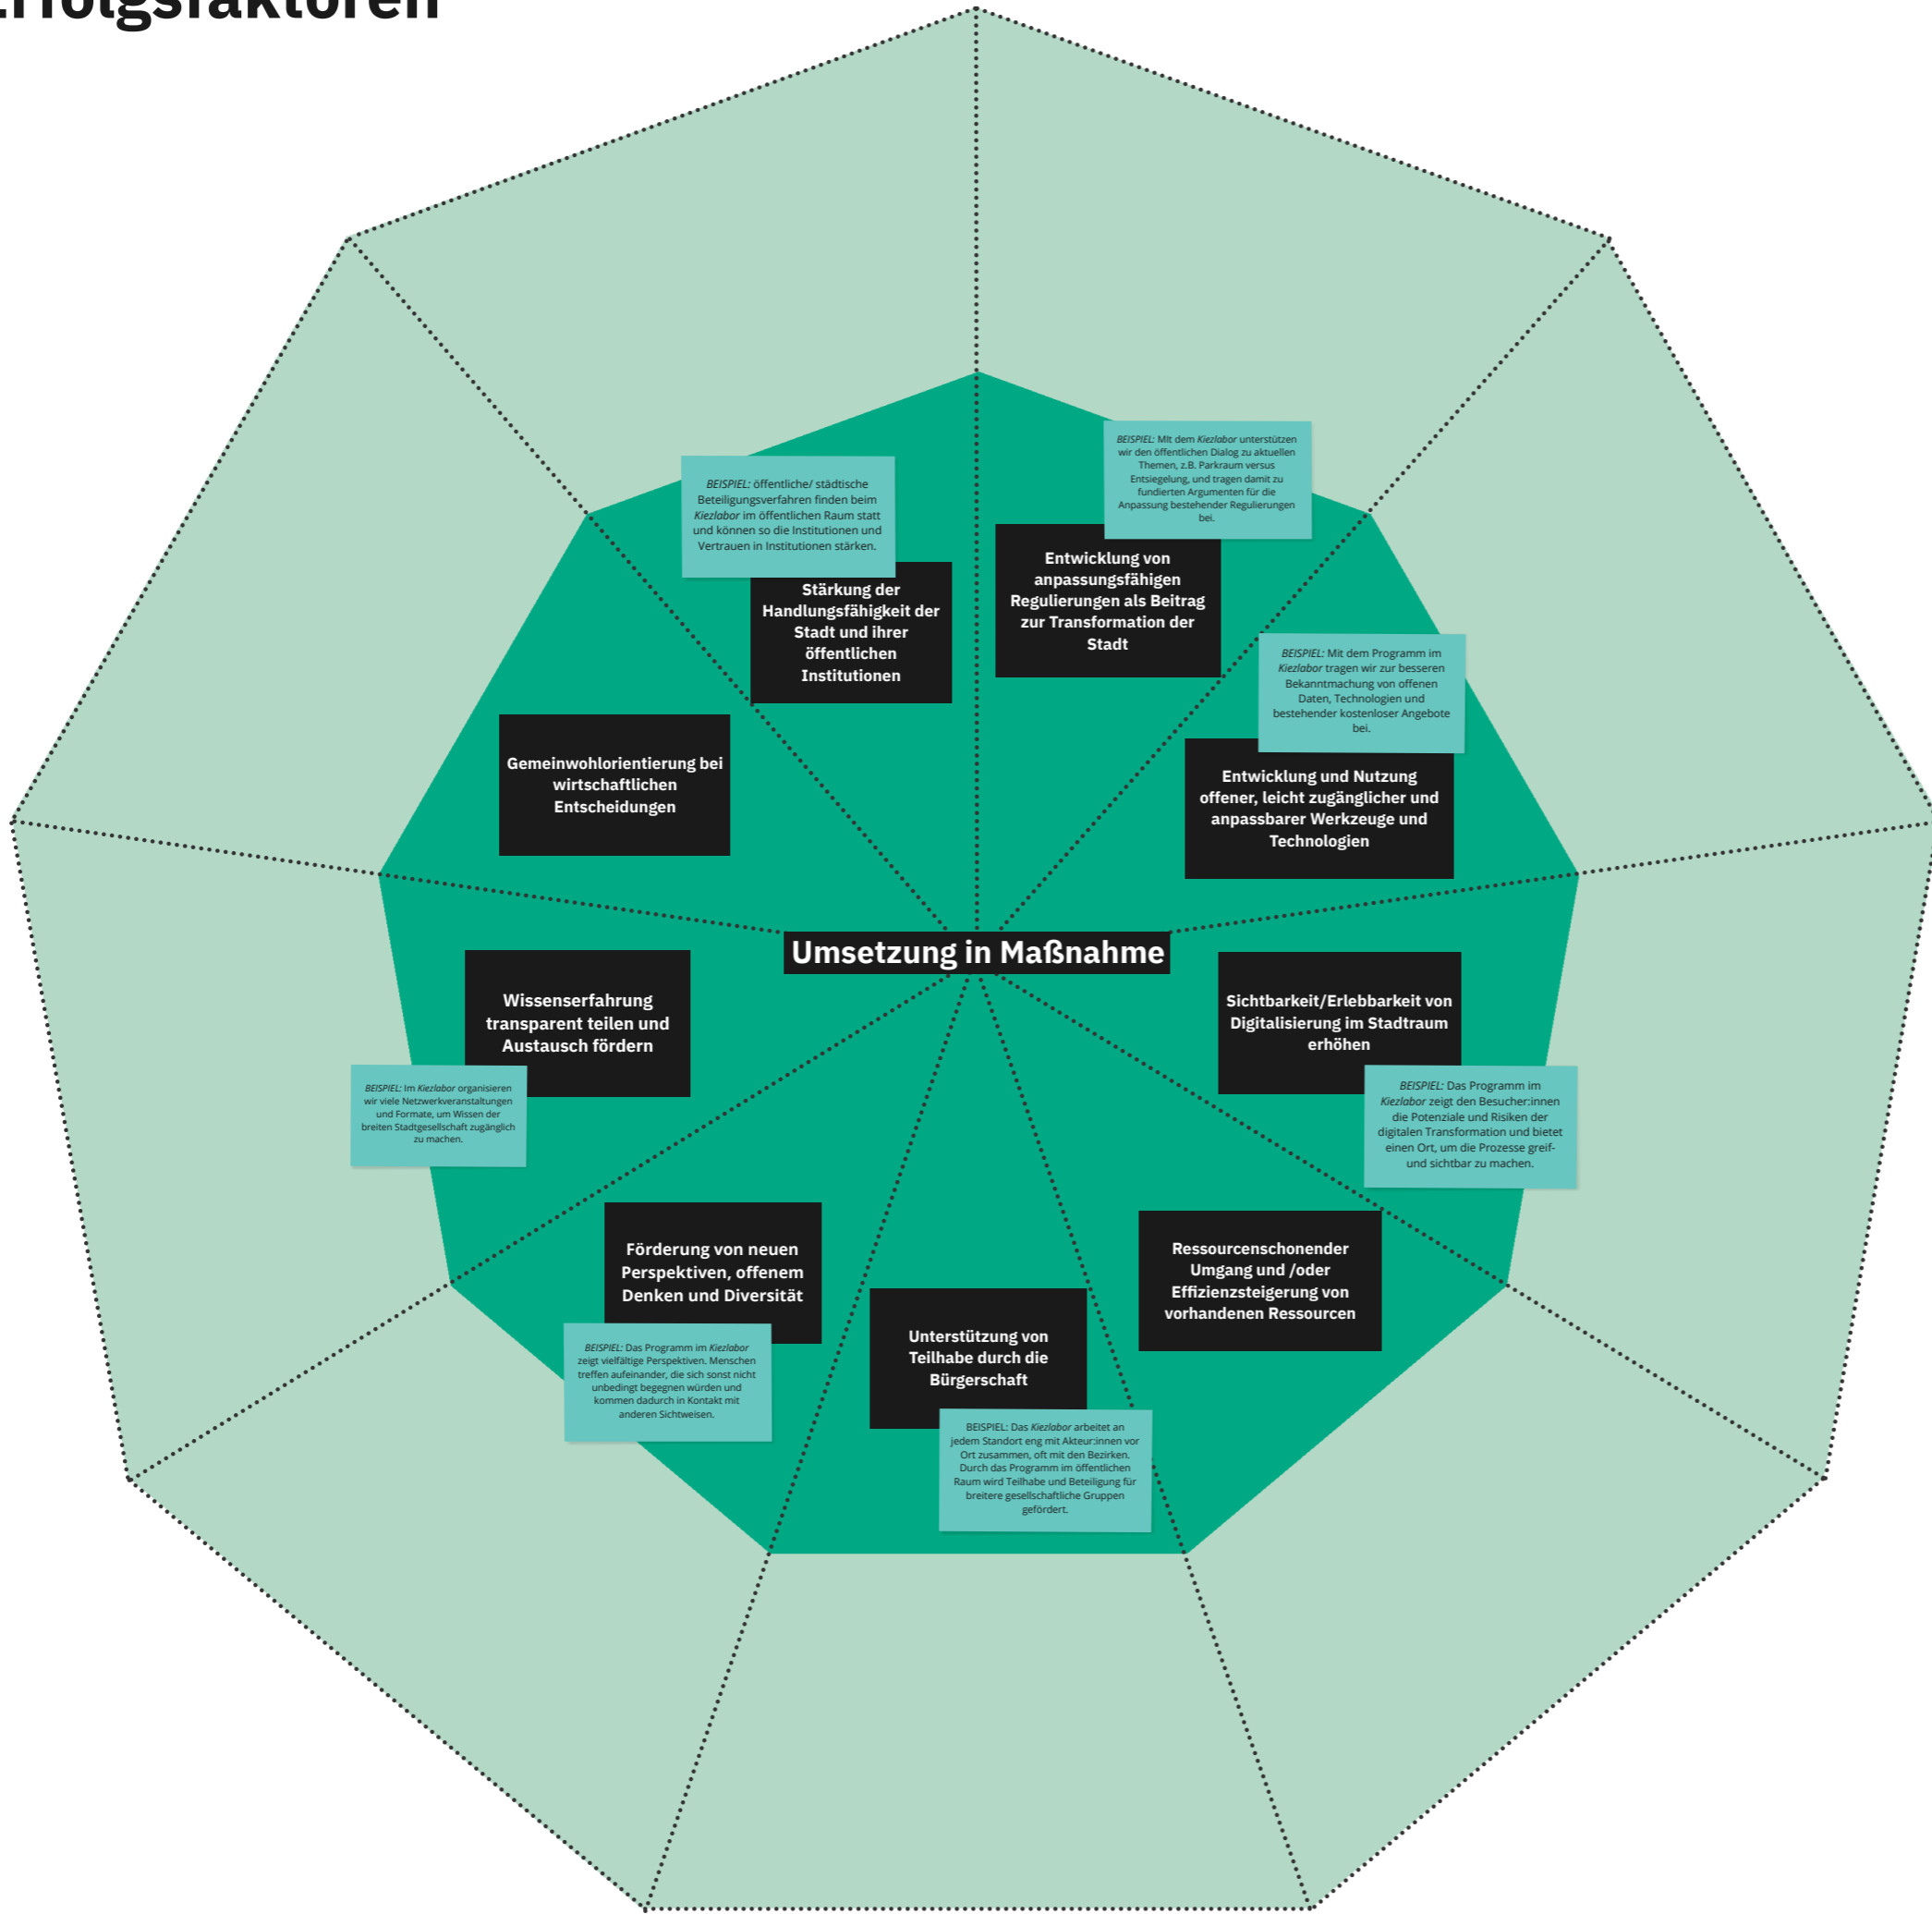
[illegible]rfolgsfaktoren

BEISPIEL: öffentliche/ städtische Beteiligungsverfahren finden beim Kiezlabor im öffentlichen Raum statt und können so die Institutionen und Vertrauen in Institutionen stärken.

Stärkung der Handlungsfähigkeit der Stadt und ihrer öffentlichen Institutionen

BEISPIEL: Mit dem Kiezlabor unterstützen wir den öffentlichen Dialog zu aktuellen Themen, z.B. Parkraum versus Entsiegelung, und tragen damit zu fundierten Argumenten für die Anpassung bestehender Regulierungen bei.

Entwicklung von anpassungsfähigen Regulierungen als Beitrag zur Transformation der Stadt

BEISPIEL: Mit dem Programm im Kiezlabor tragen wir zur besseren Bekanntmachung von offenen Daten, Technologien und bestehender kostenloser Angebote bei.

Entwicklung und Nutzung offener, leicht zugänglicher und anpassbarer Werkzeuge und Technologien

Gemeinwohlorientierung bei wirtschaftlichen Entscheidungen

Umsetzung in Maßnahme

Wissenserfahrung transparent teilen und Austausch fördern

BEISPIEL: Im Kiezlabor organisieren wir viele Netzwerkveranstaltungen und Formate, um Wissen der breiten Stadtgesellschaft zugänglich zu machen.

Sichtbarkeit/Erlebbarkeit von Digitalisierung im Stadtraum erhöhen

BEISPIEL: Das Programm im Kiezlabor zeigt den Besucher:innen die Potenziale und Risiken der digitalen Transformation und bietet einen Ort, um die Prozesse greif- und sichtbar zu machen.

Förderung von neuen Perspektiven, offenem Denken und Diversität

BEISPIEL: Das Programm im Kiezlabor zeigt vielfältige Perspektiven. Menschen treffen aufeinander, die sich sonst nicht unbedingt begegnen würden und kommen dadurch in Kontakt mit anderen Sichtweisen.

Ressourcenschonender Umgang und /oder Effizienzsteigerung von vorhandenen Ressourcen

Unterstützung von Teilhabe durch die Bürgerschaft

BEISPIEL: Das Kiezlabor arbeitet an jedem Standort eng mit Akteur:innen vor Ort zusammen, oft mit den Bezirken. Durch das Programm im öffentlichen Raum wird Teilhabe und Beteiligung für breitere gesellschaftliche Gruppen gefördert.